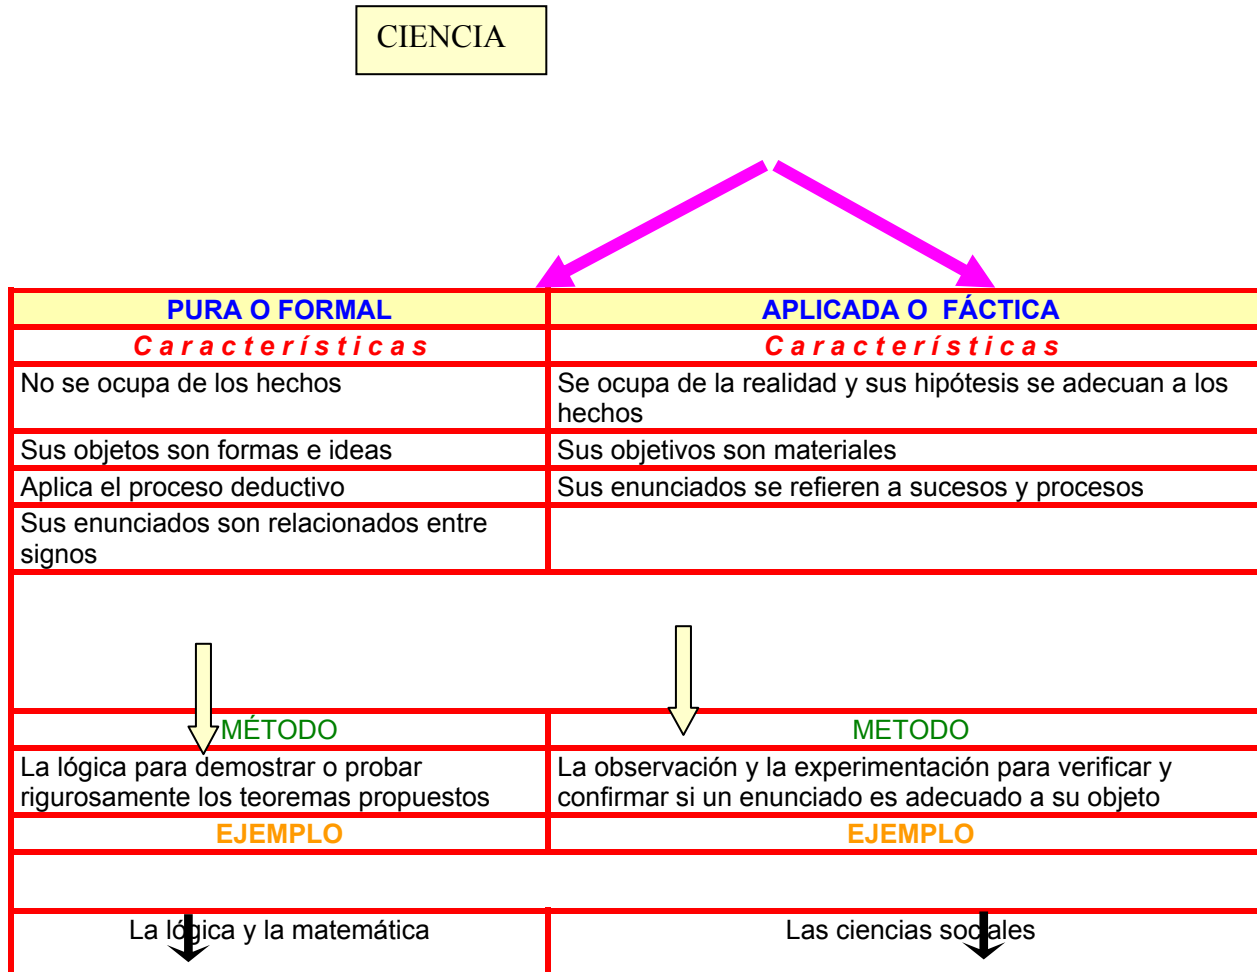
CIENCIA

| PURA O FORMAL | APLICADA O FÁCTICA |
|---|---|
| Características | Características |
| No se ocupa de los hechos | Se ocupa de la realidad y sus hipótesis se adecuan a los hechos |
| Sus objetos son formas e ideas | Sus objetivos son materiales |
| Aplica el proceso deductivo | Sus enunciados se refieren a sucesos y procesos |
| Sus enunciados son relacionados entre signos | |
| MÉTODO | METODO |
| La lógica para demostrar o probar rigurosamente los teoremas propuestos | La observación y la experimentación para verificar y confirmar si un enunciado es adecuado a su objeto |
| EJEMPLO | EJEMPLO |
| La lógica y la matemática | Las ciencias sociales |